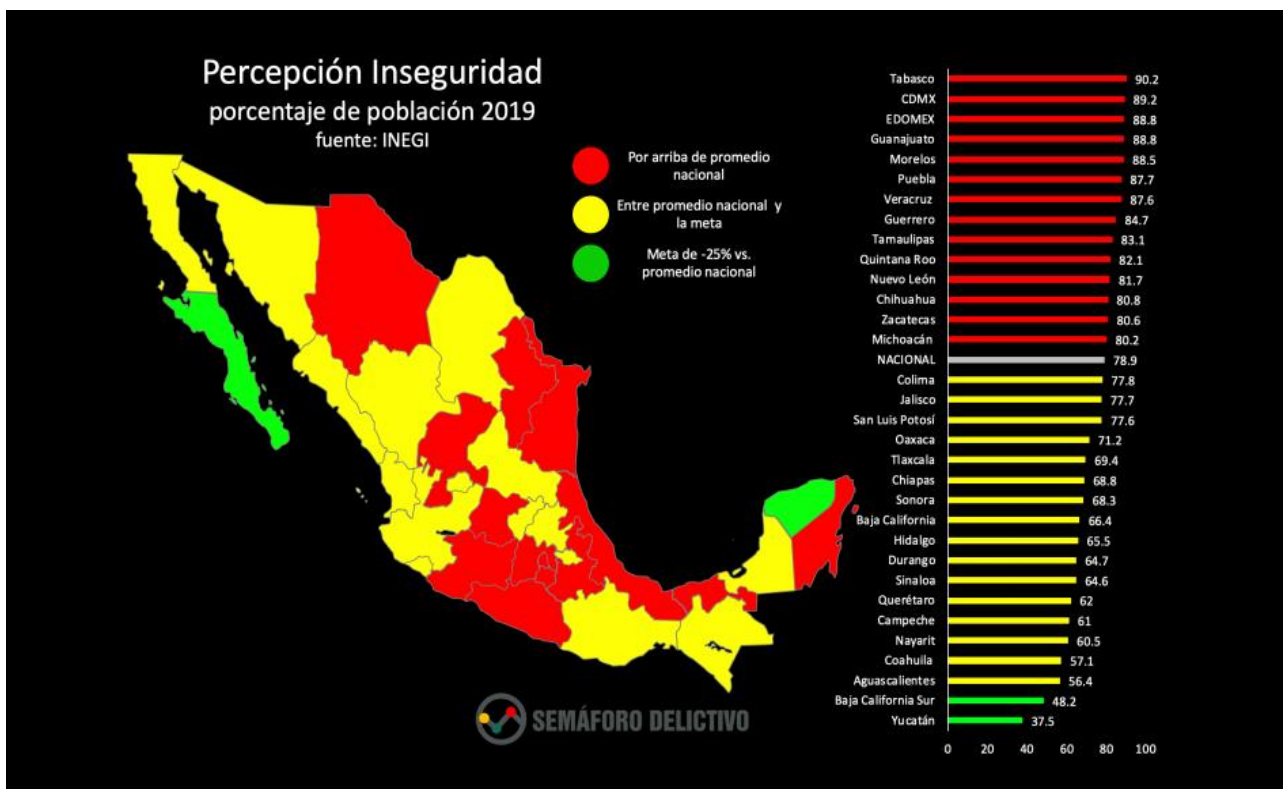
Percepción Inseguridad
porcentaje de población 2019
fuente: INEGI

Por arriba de promedio nacional
Entre promedio nacional y la meta
Meta de -25% vs. promedio nacional

| Estado | Valor |
|---|---|
| Tabasco | 90.2 |
| CDMX | 89.2 |
| EDOMEX | 88.8 |
| Guanajuato | 88.8 |
| Morelos | 88.5 |
| Puebla | 87.7 |
| Veracruz | 87.6 |
| Guerrero | 84.7 |
| Tamaulipas | 83.1 |
| Quintana Roo | 82.1 |
| Nuevo León | 81.7 |
| Chihuahua | 80.8 |
| Zacatecas | 80.6 |
| Michoacán | 80.2 |
| NACIONAL | 78.9 |
| Colima | 77.8 |
| Jalisco | 77.7 |
| San Luis Potosí | 77.6 |
| Oaxaca | 71.2 |
| Tlaxcala | 69.4 |
| Chiapas | 68.8 |
| Sonora | 68.3 |
| Baja California | 66.4 |
| Hidalgo | 65.5 |
| Durango | 64.7 |
| Sinaloa | 64.6 |
| Querétaro | 62 |
| Campeche | 61 |
| Nayarit | 60.5 |
| Coahuila | 57.1 |
| Aguascalientes | 56.4 |
| Baja California Sur | 48.2 |
| Yucatán | 37.5 |

0 20 40 60 80 100

SEMÁFORO DELICTIVO